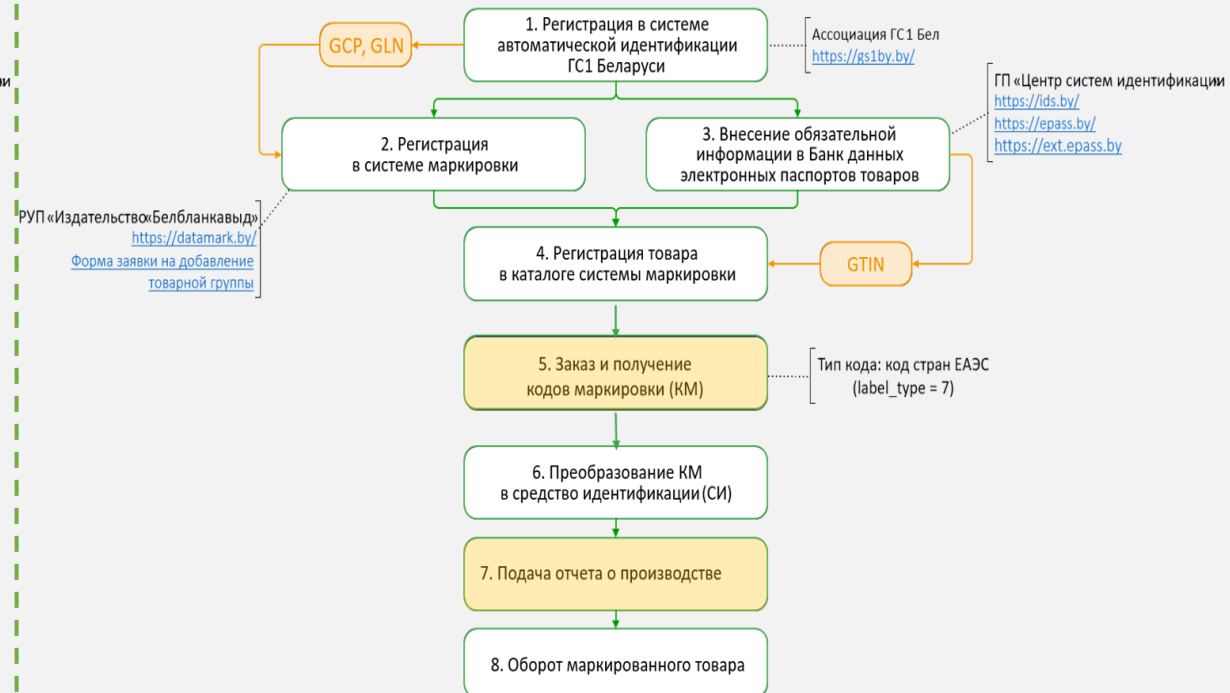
ои

GCP, GLN

1. Регистрация в системе автоматической идентификации ГС1 Беларуси

Ассоциация ГС1 Бел
https://gs1by.by/

ГП «Центр систем идентификации
https://ids.by/
https://epass.by/
https://ext.epass.by

2. Регистрация в системе маркировки

3. Внесение обязательной информации в Банк данных электронных паспортов товаров

РУП «Издательство«Белбланкавыд»
https://datamark.by/
Форма заявки на добавление товарной группы

4. Регистрация товара в каталоге системы маркировки

GTIN

5. Заказ и получение кодов маркировки (КМ)

Тип кода: код стран ЕАЭС (label_type = 7)

6. Преобразование КМ в средство идентификации (СИ)

7. Подача отчета о производстве

8. Оборот маркированного товара